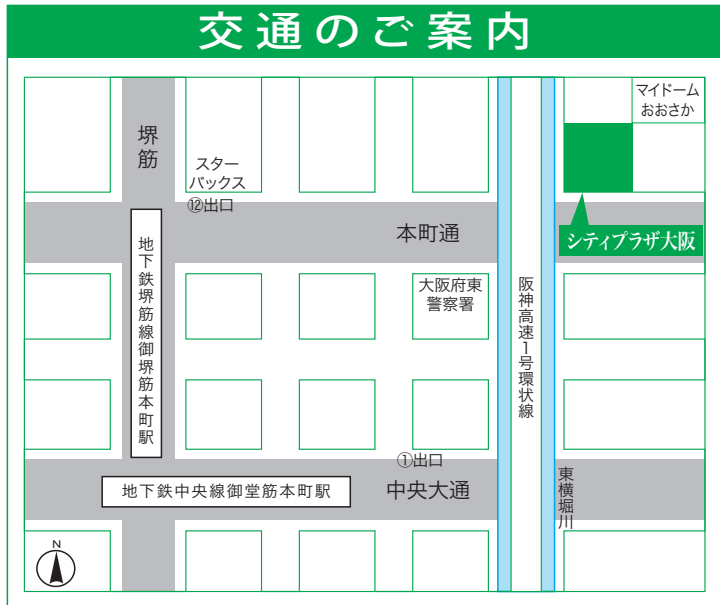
交通のご案内

マイドーム
おおさか

堺筋

スター
バックス
⑫出口

本町通

シティプラザ大阪

地下鉄堺筋線御堺筋本町駅

大阪府東
警察署

阪神高速1号環状線

①出口

東横堀川

地下鉄中央線御堂筋本町駅

中央大通

N